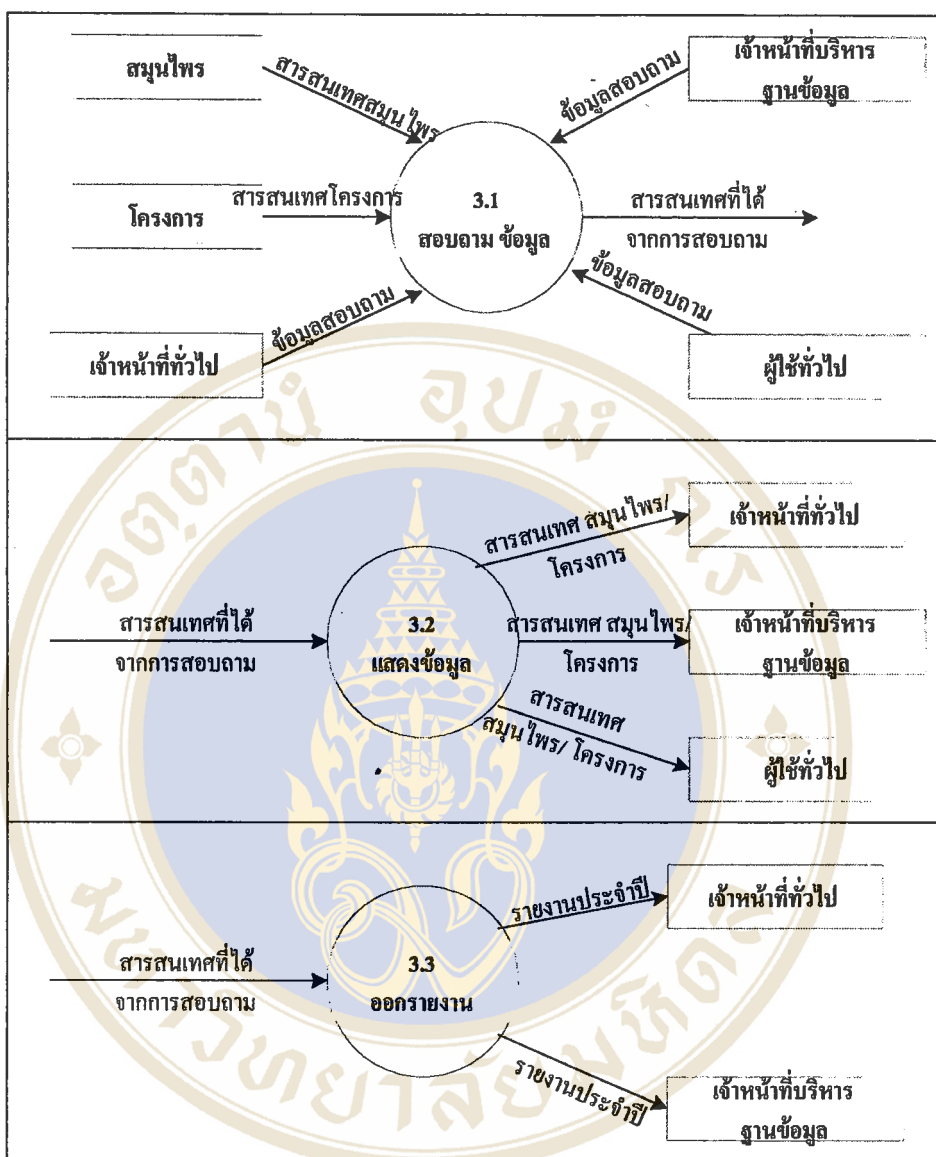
สมุนไพร

สารสนเทศสมุนไพร

เจ้าหน้าที่บริหารฐานข้อมูล

ข้อมูลสอบถาม

โครงการ

สารสนเทศโครงการ

3.1
สอบถาม ข้อมูล

สารสนเทศที่ได้จากการสอบถาม

ข้อมูลสอบถาม

เจ้าหน้าที่ทั่วไป

ข้อมูลสอบถาม

ผู้ใช้ทั่วไป

สารสนเทศ สมุนไพร/โครงการ

เจ้าหน้าที่ทั่วไป

สารสนเทศที่ได้จากการสอบถาม

3.2
แสดงข้อมูล

สารสนเทศ สมุนไพร/โครงการ

เจ้าหน้าที่บริหารฐานข้อมูล

สารสนเทศ สมุนไพร/ โครงการ

ผู้ใช้ทั่วไป

รายงานประจำปี

เจ้าหน้าที่ทั่วไป

สารสนเทศที่ได้จากการสอบถาม

3.3
ออกรายงาน

รายงานประจำปี

เจ้าหน้าที่บริหารฐานข้อมูล

มหาวิทยาลัยมหิดล